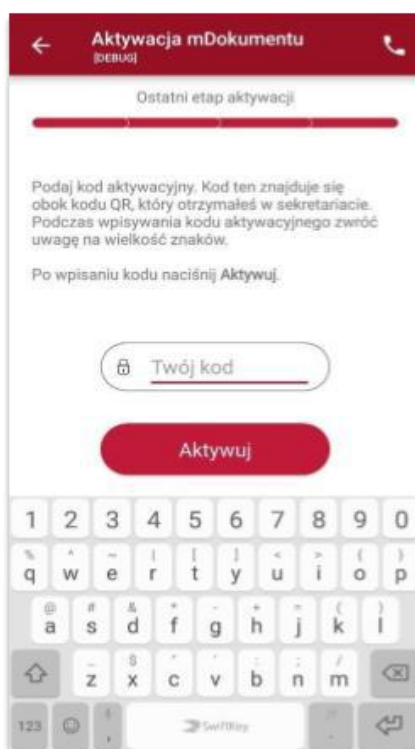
Aktywacja mDokumentu
[DEBUG]

Ostatni etap aktywacji

Podaj kod aktywacyjny. Kod ten znajduje się obok kodu QR, który otrzymałeś w sekretariacie. Podczas wpisywania kodu aktywacyjnego zwróć uwagę na wielkość znaków.

Po wpisaniu kodu naciśnij Aktywuj.

Twój kod

Aktywuj

1 2 3 4 5 6 7 8 9 0
q w e r t y u i o p
a s d f g h j k l
z x c v b n m
123
SwiftKey